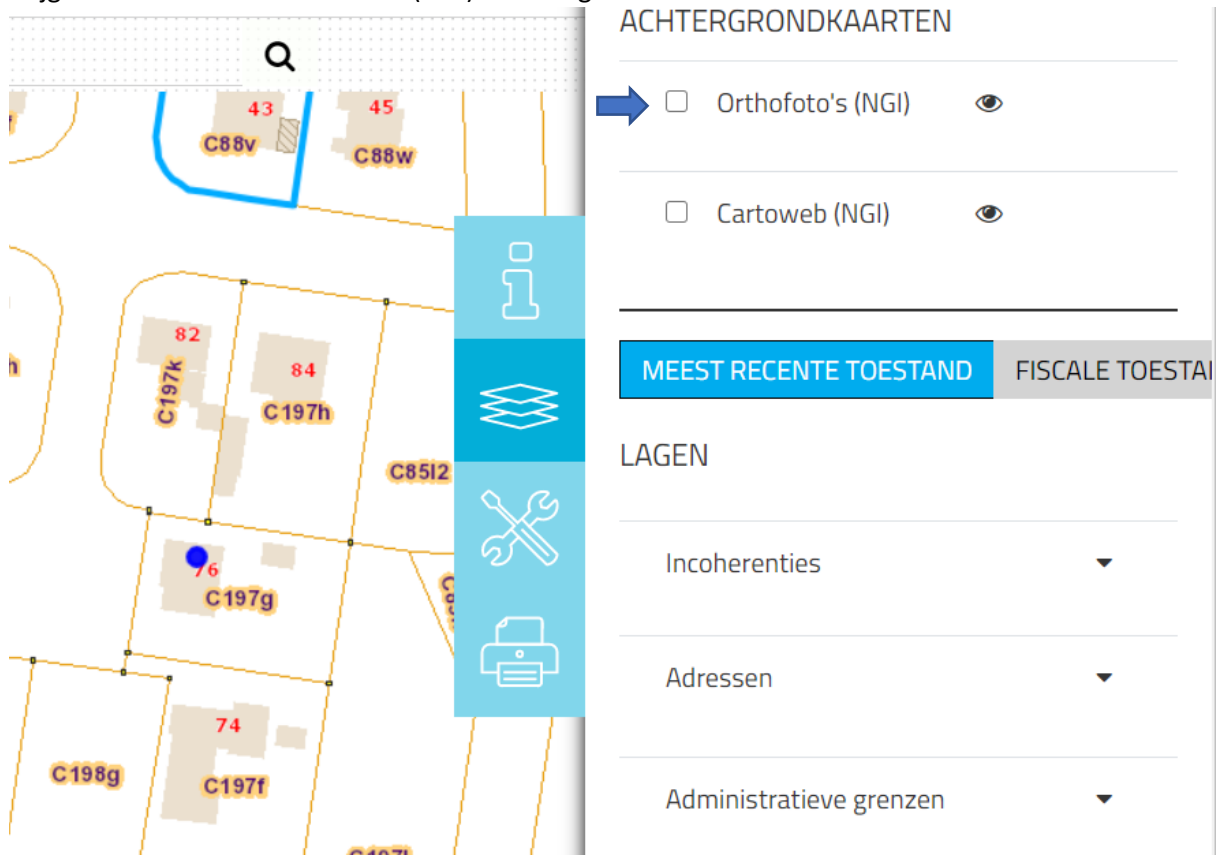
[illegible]

43
45
C88v
C88w
82
84
C197k
C197h
C85l2
76
C197g
74
C198g
C197f

ACHTERGRONDKAARTEN

Orthofoto's (NGI)

Cartoweb (NGI)

MEEST RECENTE TOESTAND
FISCALE TOESTA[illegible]

LAGEN

Incoherenties

Adressen

Administratieve grenzen